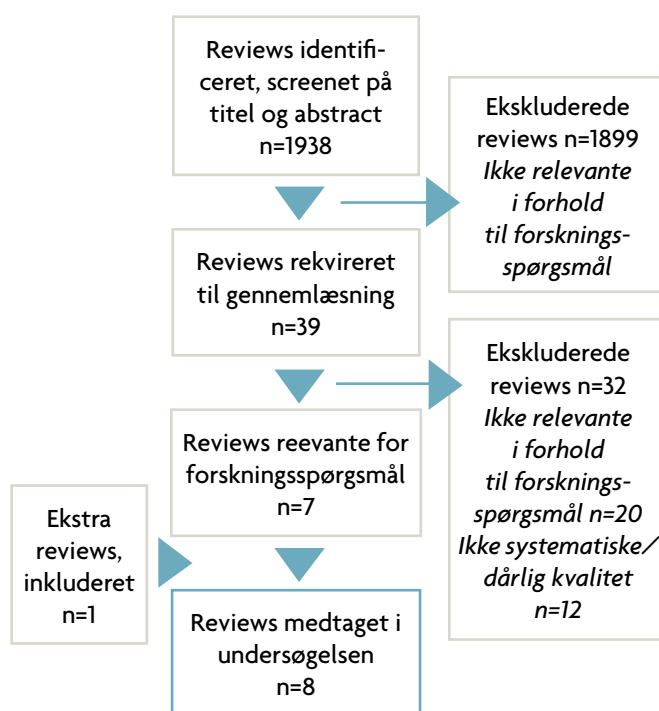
Reviews identificeret, screenet på titel og abstract n=1938

Ekskluderede reviews n=1899
*Ikke relevante i forhold til forskningsspørgsmål*

Reviews rekvireret til gennemlæsning n=39

Ekskluderede reviews n=32
*Ikke relevante i forhold til forskningsspørgsmål n=20*
*Ikke systematiske/ dårlig kvalitet n=12*

Reviews reevante for forskningsspørgsmål n=7

Ekstra reviews, inkluderet n=1

Reviews medtaget i undersøgelsen n=8